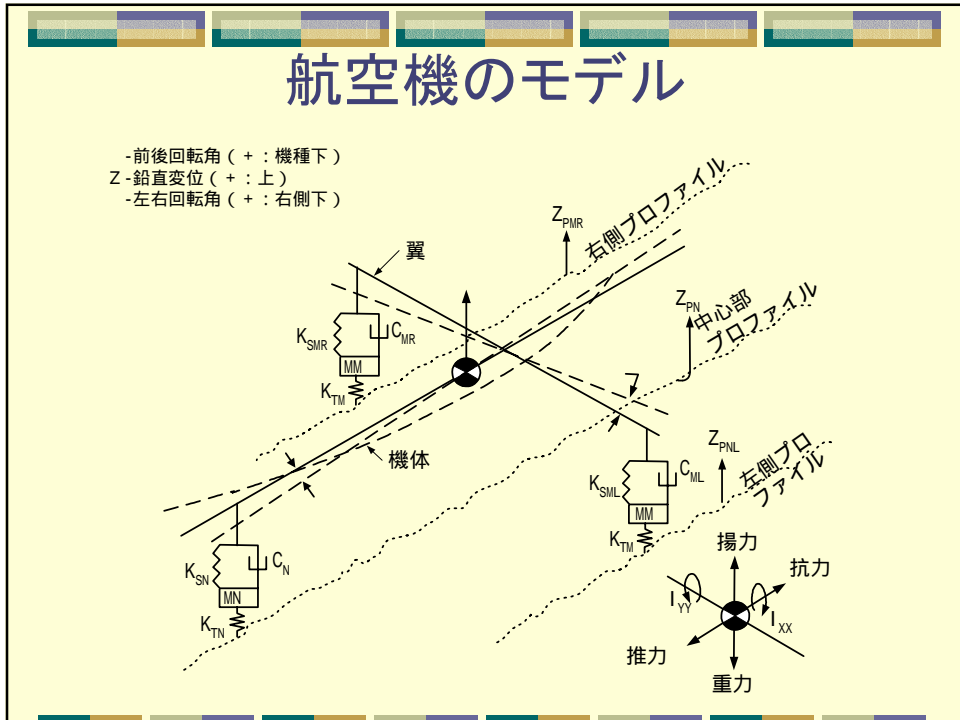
航空機のモデル

-前後回転角（＋：機種下）
Z -鉛直変位（＋：上）
-左右回転角（＋：右側下）

$Z_{PMR}$
右側プロファイル
翼
$K_{SMR}$
$C_{MR}$
MM
$K_{TM}$
$Z_{PN}$
中心部
プロファイル
機体
$Z_{PNL}$
左側プロ
ファイル
$K_{SML}$
$C_{ML}$
MM
$K_{TM}$
$K_{SN}$
$C_N$
MN
$K_{TN}$
揚力
抗力
$I_{YY}$
$I_{XX}$
推力
重力